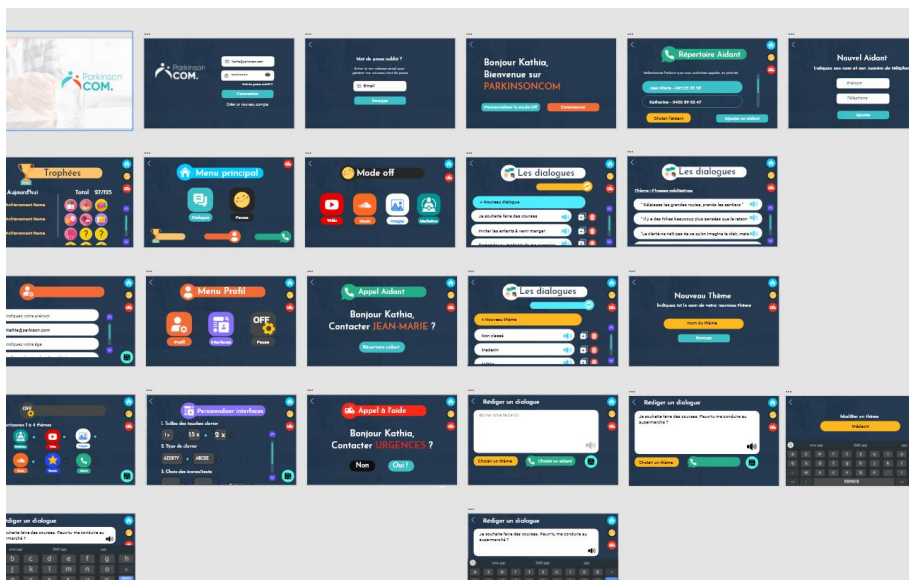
Parkinson COM.

Parkinson COM.
Connexion
Créer un nouveau compte

Mot de passe oublié ?
Email
Envoyer

Bonjour Kathia,
Bienvenue sur
PARKINSONCOM

Répertoire Aidant
Jean-Marie - 0612 23 33 58
Katherine - 0458 89 65 47
Choisir l'aidant
Ajouter un aidant

Nouvel Aidant
Indiquez son nom et son numéro de téléphone
Ajouter

Trophées
Aujourd'hui
Total 27/125
Achievement Name
Achievement Name
Achievement Name

Menu principal
Dialogues
Pause

Mode off
Vidéo
Images
Méditation

Les dialogues
+ Nouveau dialogue
Je souhaite faire des courses
Inviter les enfants à venir manger

Les dialogues
Thème : Phrases méditatives
" Délaissez les grandes routes, prenez les sentiers "
" Il y a des toiles beaucoup plus sensées que la raison "
" La clarté ne naît pas de ce qu'on imagine le clair, mais "

Indiquez votre prénom
Kathia@parkison.com
Indiquez votre âge

Menu Profil
Profil
Interfaces
Pause

Appel Aidant
Bonjour Kathia,
Contacter JEAN-MARIE ?
Répertoire aidant

Les dialogues
+ Nouveau thème
Non classé
Médecin

Nouveau Thème
Indiquez ici le nom de votre nouveau thème
Nom du thème
Envoyer

OFF
Personnaliser interfaces
1. Taille des touches clavier
1x
1.5 x
2 x
2. Type de clavier
AZERTY
ABCDE
3. Choix des icones/texte

Appel à l'aide
Bonjour Kathia,
Contacter URGENCES ?
Non
Oui !

Rédiger un dialogue
Choisir un thème
Choisir un aidant

Rédiger un dialogue
Je souhaite faire des courses. Pourrez me conduire au supermarché ?
Choisir un thème

Modifier un thème
Médecin
ESPACE

Rédiger un dialogue
Je souhaite faire des courses. Pourrez me conduire au supermarché ?

Rédiger un dialogue
Je souhaite faire des courses. Pourrez me conduire au supermarché ?